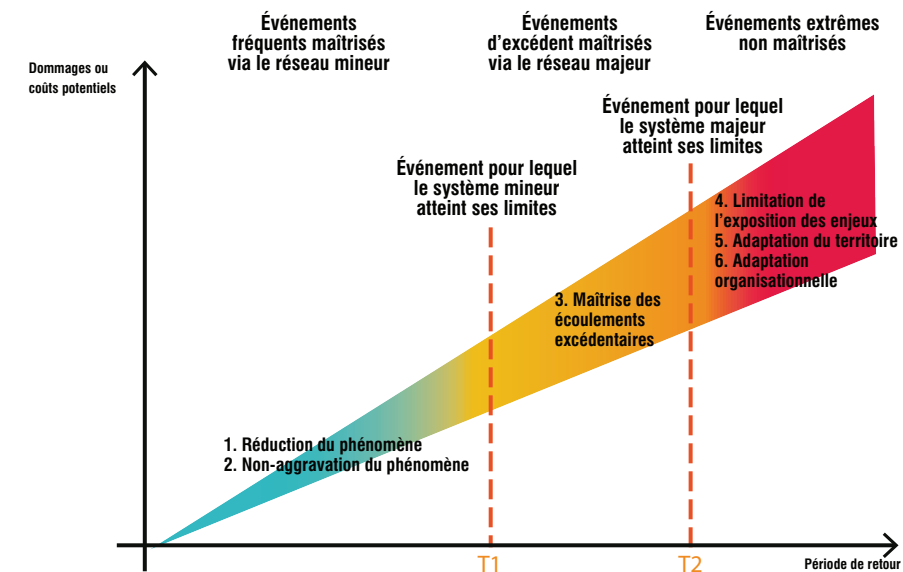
Événements fréquents maîtrisés via le réseau mineur

Événements d'excédent maîtrisés via le réseau majeur

Événements extrêmes non maîtrisés

Dommages ou coûts potentiels

Événement pour lequel le système majeur atteint ses limites

Événement pour lequel le système mineur atteint ses limites

4. Limitation de l'exposition des enjeux
5. Adaptation du territoire
6. Adaptation organisationnelle

3. Maîtrise des écoulements excédentaires

1. Réduction du phénomène
2. Non-aggravation du phénomène

T1

T2

Période de retour